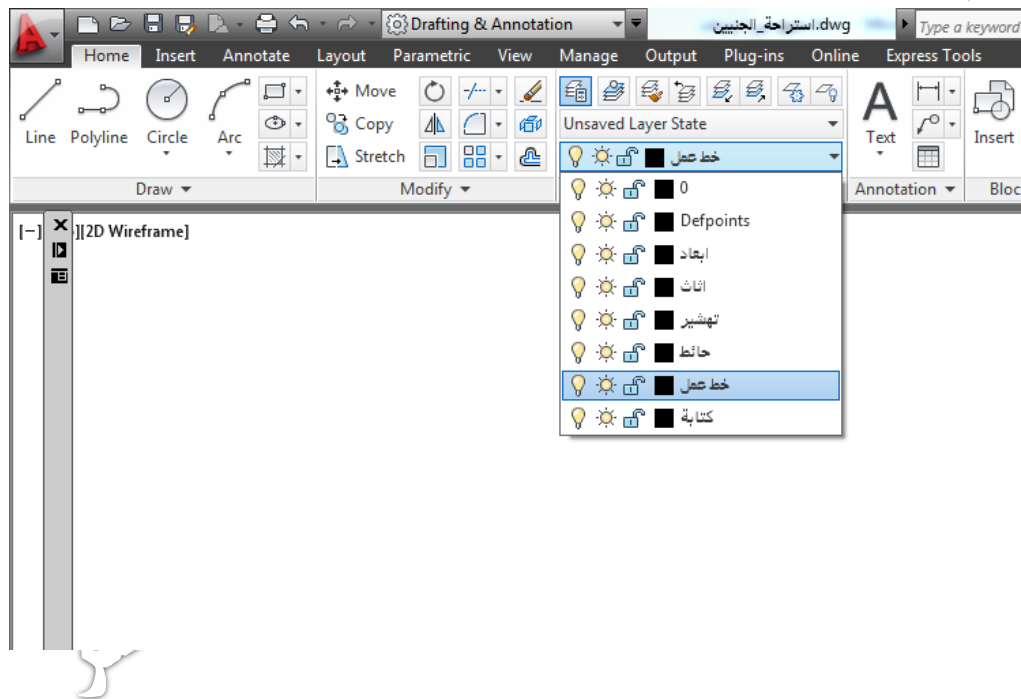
Drafting & Annotation
استراحة_الجنيين.dwg
Type a keyword
Home Insert Annotate Layout Parametric View Manage Output Plug-ins Online Express Tools
Line Polyline Circle Arc
Move
Copy
Stretch
Unsaved Layer State
خط عمل
Text
Insert
Draw
Modify
Annotation
Bloc
[−][2D Wireframe]
0
Defpoints
ابعاد
اثاث
تهشير
حائط
خط عمل
كتابة